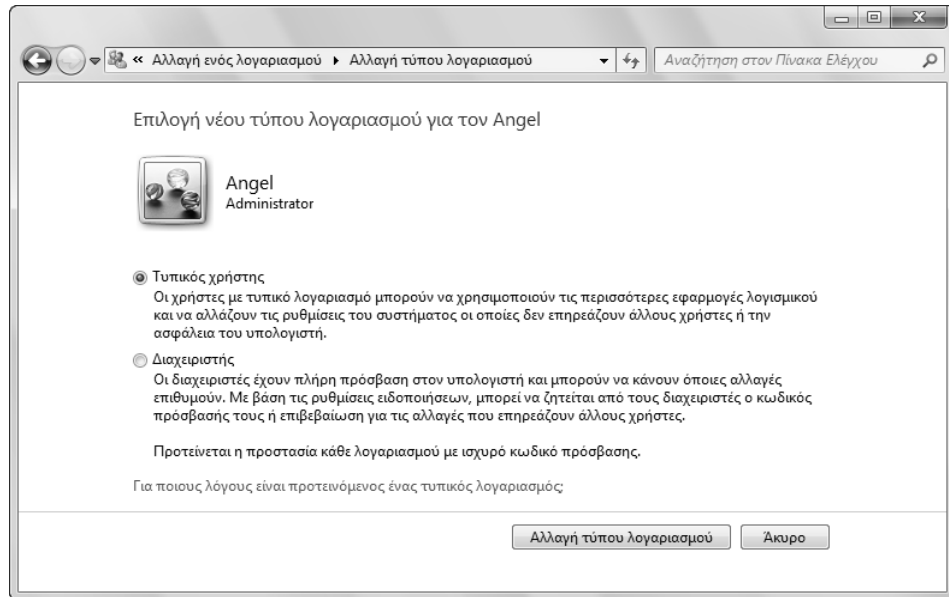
« Αλλαγή ενός λογαριασμού ▸ Αλλαγή τύπου λογαριασμού

Αναζήτηση στον Πίνακα Ελέγχου

Επιλογή νέου τύπου λογαριασμού για τον Angel

Angel
Administrator

Τυπικός χρήστης
Οι χρήστες με τυπικό λογαριασμό μπορούν να χρησιμοποιούν τις περισσότερες εφαρμογές λογισμικού και να αλλάζουν τις ρυθμίσεις του συστήματος οι οποίες δεν επηρεάζουν άλλους χρήστες ή την ασφάλεια του υπολογιστή.

Διαχειριστής
Οι διαχειριστές έχουν πλήρη πρόσβαση στον υπολογιστή και μπορούν να κάνουν όποιες αλλαγές επιθυμούν. Με βάση τις ρυθμίσεις ειδοποιήσεων, μπορεί να ζητείται από τους διαχειριστές ο κωδικός πρόσβασής τους ή επιβεβαίωση για τις αλλαγές που επηρεάζουν άλλους χρήστες.

Προτείνεται η προστασία κάθε λογαριασμού με ισχυρό κωδικό πρόσβασης.

Για ποιους λόγους είναι προτεινόμενος ένας τυπικός λογαριασμός;

Αλλαγή τύπου λογαριασμού
Άκυρο